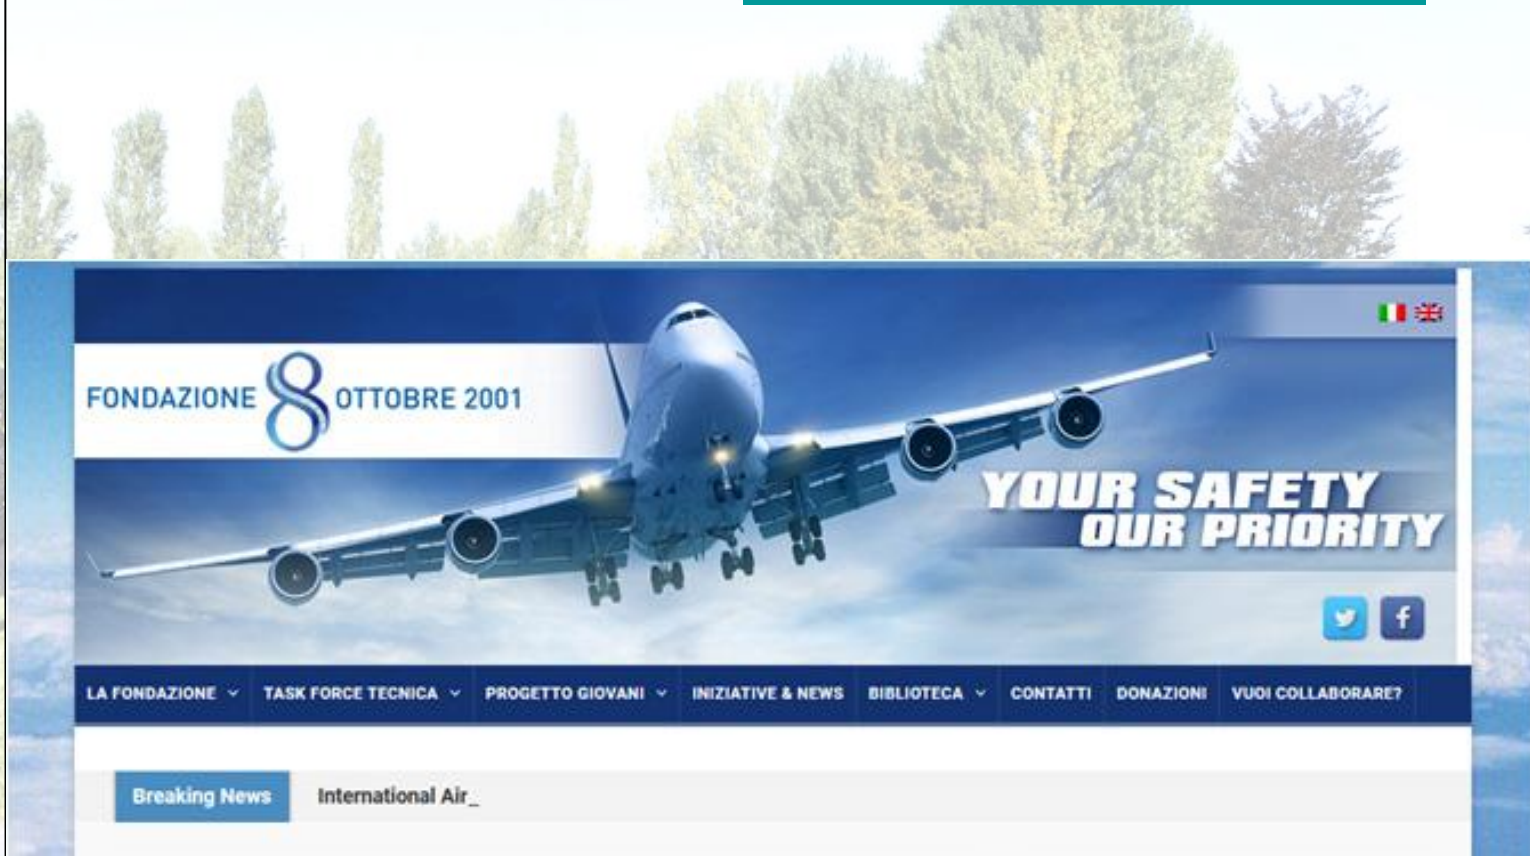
FONDAZIONE 8 OTTOBRE 2001

YOUR SAFETY
OUR PRIORITY

LA FONDAZIONE TASK FORCE TECNICA PROGETTO GIOVANI INIZIATIVE & NEWS BIBLIOTECA CONTATTI DONAZIONI VUOI COLLABORARE?

Breaking News International Air_